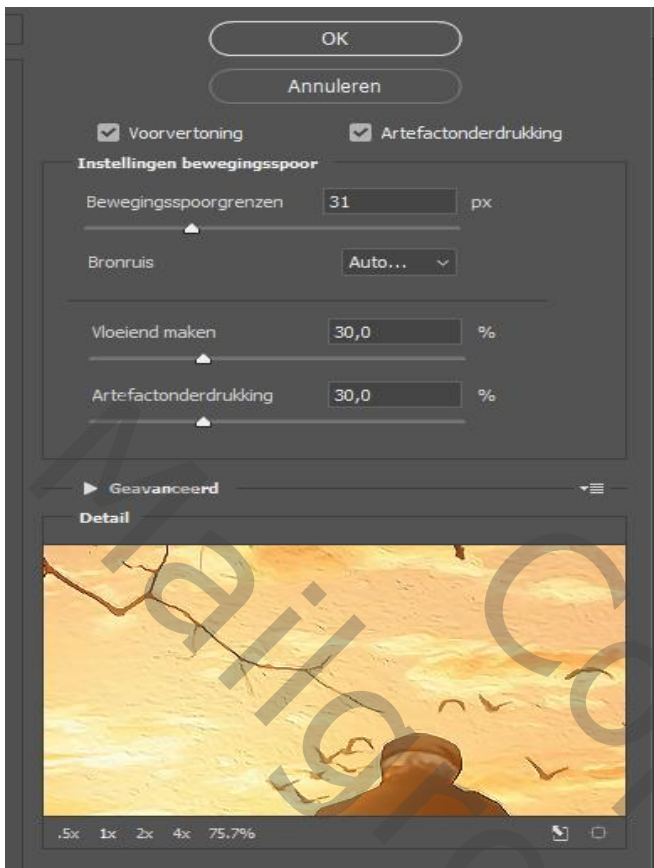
OK

Annuleren

Voorvertoning

Artefactonderdrukking

Instellingen bewegingsspoor

Bewegingsspoorgrenzen 31 px

Bronruis Auto...

Vloeiend maken 30,0 %

Artefactonderdrukking 30,0 %

Geavanceerd

Detail

.5x 1x 2x 4x 75.7%

Mallgra Co